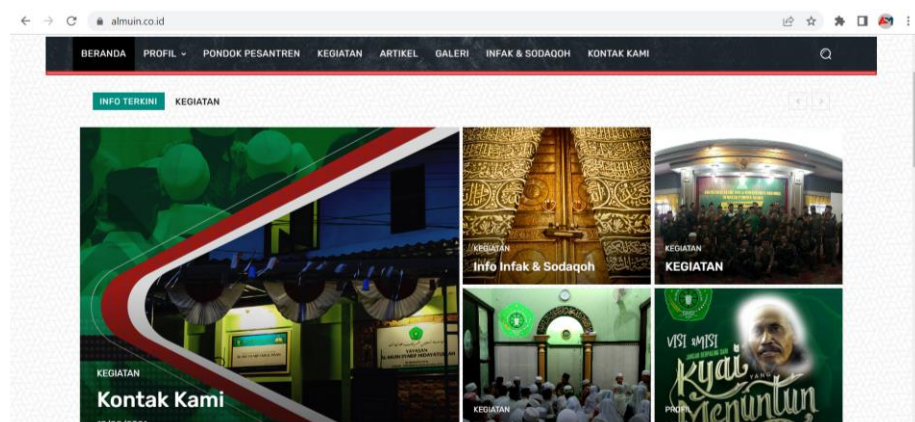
almuin.co.id

BERANDA PROFIL PONDOK PESANTREN KEGIATAN ARTIKEL GALERI INFAK & SODAQOH KONTAK KAMI

INFO TERKINI KEGIATAN

KEGIATAN
Kontak Kami

KEGIATAN
Info Infak & Sodaqoh

KEGIATAN
KEGIATAN

KEGIATAN

VISI & MISI
Kyai
Menuntun

PROFIL